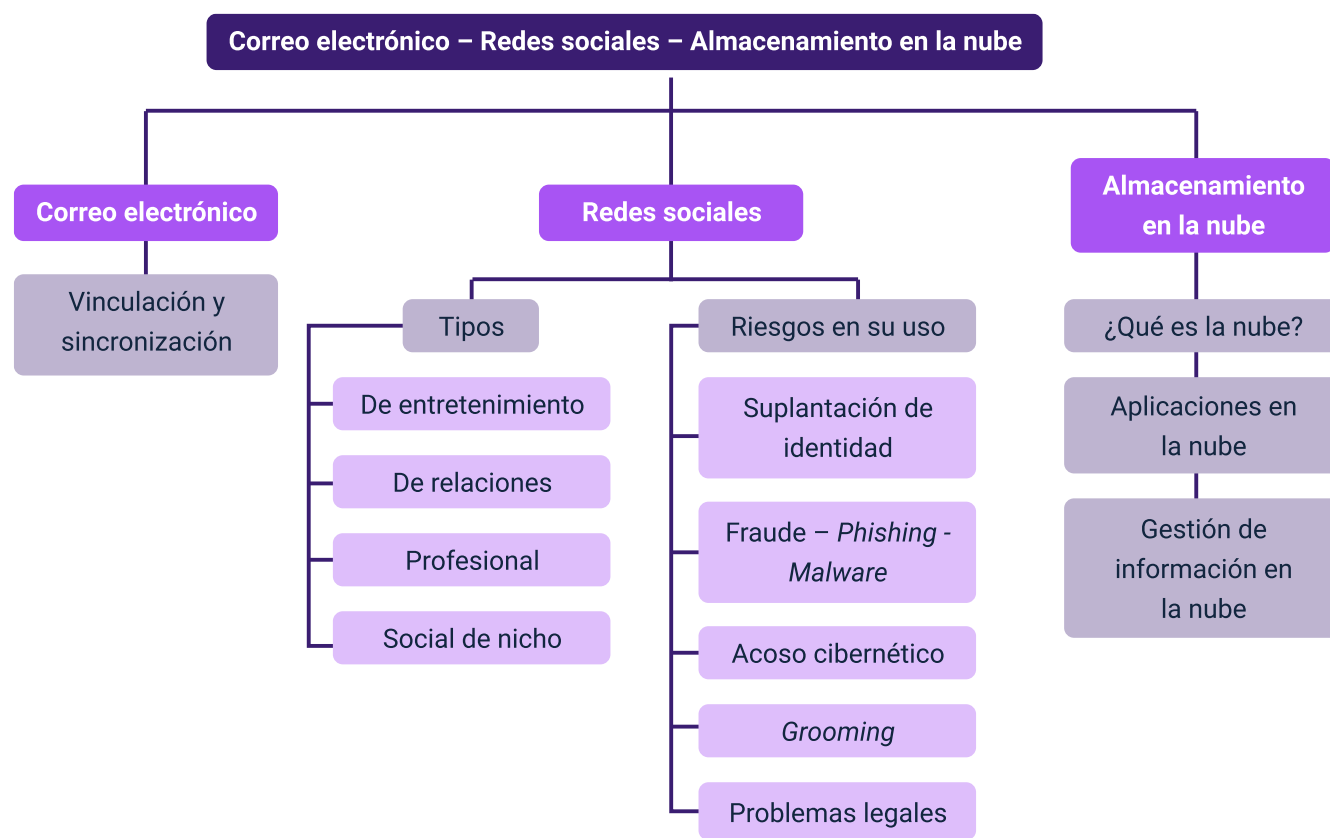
Correo electrónico – Redes sociales – Almacenamiento en la nube

Correo electrónico

Vinculación y sincronización

Redes sociales

Tipos

De entretenimiento

De relaciones

Profesional

Social de nicho

Riesgos en su uso

Suplantación de identidad

Fraude – *Phishing* - *Malware*

Acoso cibernético

*Grooming*

Problemas legales

Almacenamiento en la nube

¿Qué es la nube?

Aplicaciones en la nube

Gestión de información en la nube